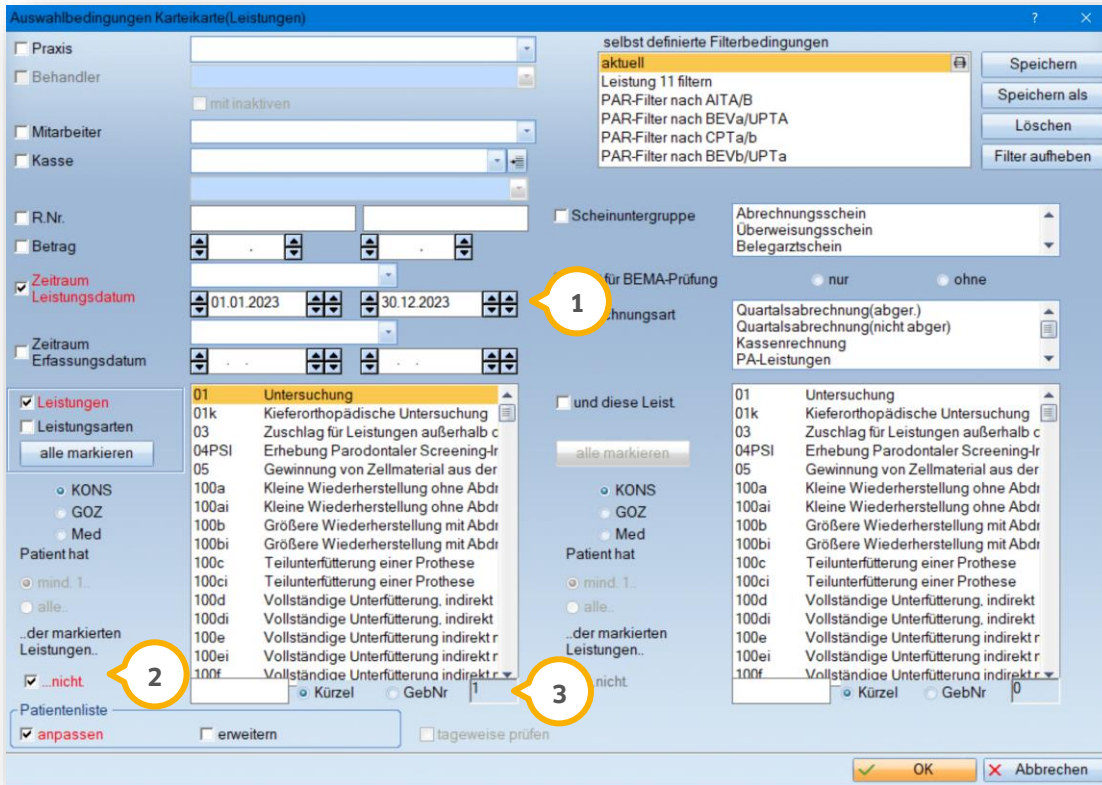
Auswahlbedingungen Karteikarte(Leistungen)

? ✕

Praxis

Behandler

mit inaktiven

Mitarbeiter

Kasse

selbst definierte Filterbedingungen

aktuell
Leistung 11 filtern
PAR-Filter nach AITA/B
PAR-Filter nach BEVa/UPTA
PAR-Filter nach CPTa/b
PAR-Filter nach BEVb/UPTa

Speichern

Speichern als

Löschen

Filter aufheben

R.Nr.

Betrag

Zeitraum Leistungsdatum

01.01.2023

30.12.2023

Zeitraum Erfassungsdatum

Scheinuntergruppe

Abrechnungsschein
Überweisungsschein
Belegarztschein

für BEMA-Prüfung

nur

ohne

1

chnungsart

Quartalsabrechnung(abger.)
Quartalsabrechnung(nicht abger)
Kassenrechnung
PA-Leistungen

Leistungen

Leistungsarten

alle markieren

KONS

GOZ

Med

Patient hat

mind. 1..

alle..

..der markierten Leistungen..

...nicht.

2

| | |
|---|---|
| 01 | Untersuchung |
| 01k | Kieferorthopädische Untersuchung |
| 03 | Zuschlag für Leistungen außerhalb c |
| 04PSI | Erhebung Parodontaler Screening-Ir |
| 05 | Gewinnung von Zellmaterial aus der |
| 100a | Kleine Wiederherstellung ohne Abdr |
| 100ai | Kleine Wiederherstellung ohne Abdr |
| 100b | Größere Wiederherstellung mit Abdr |
| 100bi | Größere Wiederherstellung mit Abdr |
| 100c | Teilunterfütterung einer Prothese |
| 100ci | Teilunterfütterung einer Prothese |
| 100d | Vollständige Unterfütterung, indirekt |
| 100di | Vollständige Unterfütterung, indirekt |
| 100e | Vollständige Unterfütterung indirekt r |
| 100ei | Vollständige Unterfütterung indirekt r |
| 100f | Vollständige Unterfütterung indirekt r |

Kürzel

GebNr

1

3

und diese Leist.

alle markieren

KONS

GOZ

Med

Patient hat

mind. 1..

alle..

..der markierten Leistungen..

nicht.

| | |
|---|---|
| 01 | Untersuchung |
| 01k | Kieferorthopädische Untersuchung |
| 03 | Zuschlag für Leistungen außerhalb c |
| 04PSI | Erhebung Parodontaler Screening-Ir |
| 05 | Gewinnung von Zellmaterial aus der |
| 100a | Kleine Wiederherstellung ohne Abdr |
| 100ai | Kleine Wiederherstellung ohne Abdr |
| 100b | Größere Wiederherstellung mit Abdr |
| 100bi | Größere Wiederherstellung mit Abdr |
| 100c | Teilunterfütterung einer Prothese |
| 100ci | Teilunterfütterung einer Prothese |
| 100d | Vollständige Unterfütterung, indirekt |
| 100di | Vollständige Unterfütterung, indirekt |
| 100e | Vollständige Unterfütterung indirekt r |
| 100ei | Vollständige Unterfütterung indirekt r |
| 100f | Vollständige Unterfütterung indirekt r |

Kürzel

GebNr

0

Patientenliste

anpassen

erweitern

tageweise prüfen

OK

Abbrechen